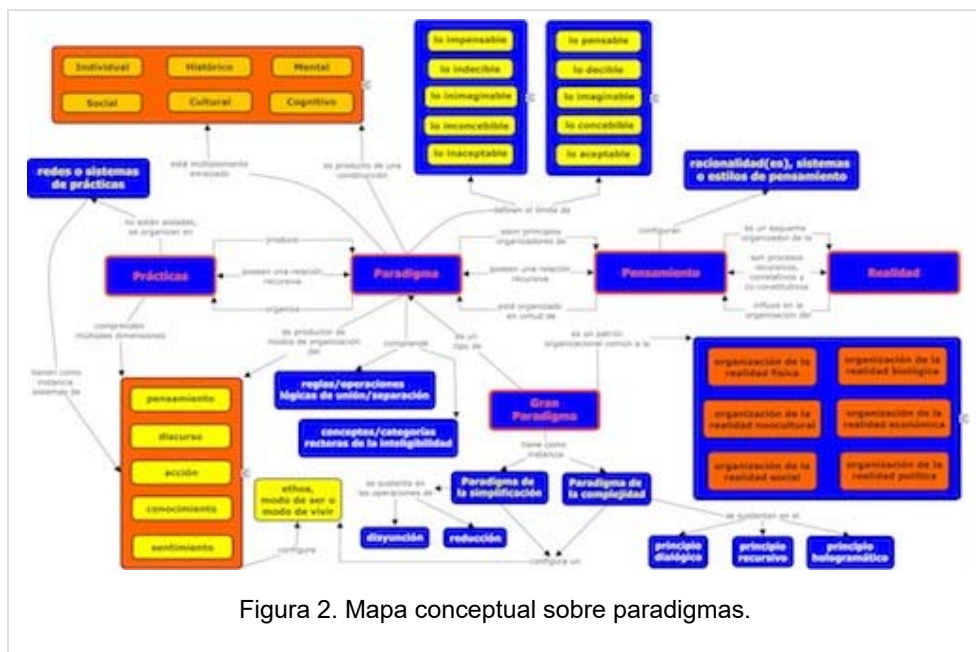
Individual
Histórico
Mental
Social
Cultural
Cognitivo

lo impensable
lo indecible
lo inimaginable
lo inconcebible
lo inaceptable

lo pensable
lo decible
lo imaginable
lo concebible
lo aceptable

redes o sistemas de prácticas

racionalidad(es), sistemas o estilos de pensamiento

está múltiplemente enraizado
es producto de una construcción
definen el límite de
configuran
no están aisladas, se organizan en
produce
posee una relación recursiva
organiza
Prácticas
Paradigma
son principios organizadores de
poseen una relación recursiva
está organizado en virtud de
Pensamiento
es un esquema organizador de la
son procesos recursivos, correlativos y co-constitutivos
influye en la organización de
Realidad

comprenden múltiples dimensiones
tienen como instancia sistemas de
es productor de modos de organización del
comprende
es un tipo de
es un patrón organizacional común a la

pensamiento
discurso
acción
conocimiento
sentimiento

reglas/operaciones lógicas de unión/separación
conceptos/categorías rectoras de la inteligibilidad

Gran Paradigma

organización de la realidad física
organización de la realidad biológica
organización de la realidad sociocultural
organización de la realidad económica
organización de la realidad social
organización de la realidad política

tiene como instancia
ethos, modo de ser o modo de vivir
se sustenta en las operaciones de
Paradigma de la simplificación
Paradigma de la complejidad
se sustentan en el
disyunción
reducción
configura
configura un
principio dialógico
principio recursivo
principio hologramático

Figura 2. Mapa conceptual sobre paradigmas.